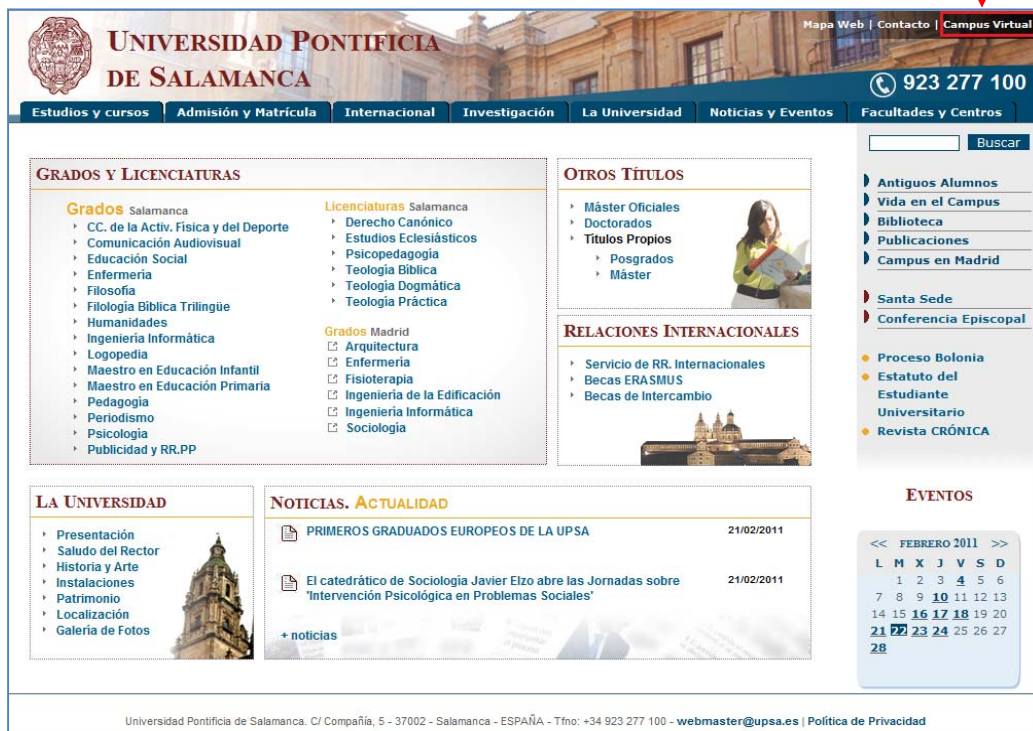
UNIVERSIDAD PONTIFICIA DE SALAMANCA

Mapa Web | Contacto | Campus Virtual

923 277 100

Estudios y cursos | Admisión y Matrícula | Internacional | Investigación | La Universidad | Noticias y Eventos | Facultades y Centros

Buscar

GRADOS Y LICENCIATURAS

Grados Salamanca
- CC. de la Activ. Física y del Deporte
- Comunicación Audiovisual
- Educación Social
- Enfermería
- Filosofía
- Filología Bíblica Trilingüe
- Humanidades
- Ingeniería Informática
- Logopedia
- Maestro en Educación Infantil
- Maestro en Educación Primaria
- Pedagogía
- Periodismo
- Psicología
- Publicidad y RR.PP

Licenciaturas Salamanca
- Derecho Canónico
- Estudios Eclesiásticos
- Psicopedagogía
- Teología Bíblica
- Teología Dogmática
- Teología Práctica

Grados Madrid
- Arquitectura
- Enfermería
- Fisioterapia
- Ingeniería de la Edificación
- Ingeniería Informática
- Sociología

OTROS TÍTULOS
- Máster Oficiales
- Doctorados
- Títulos Propios
  - Posgrados
  - Máster

RELACIONES INTERNACIONALES
- Servicio de RR. Internacionales
- Becas ERASMUS
- Becas de Intercambio

Antiguos Alumnos
Vida en el Campus
Biblioteca
Publicaciones
Campus en Madrid

Santa Sede
Conferencia Episcopal

Proceso Bolonia
Estatuto del Estudiante Universitario
Revista CRÓNICA

LA UNIVERSIDAD
- Presentación
- Saludo del Rector
- Historia y Arte
- Instalaciones
- Patrimonio
- Localización
- Galería de Fotos

NOTICIAS. ACTUALIDAD

PRIMEROS GRADUADOS EUROPEOS DE LA UPSA 21/02/2011

El catedrático de Sociología Javier Elzo abre las Jornadas sobre 'Intervención Psicológica en Problemas Sociales' 21/02/2011

+ noticias

EVENTOS

<< FEBRERO 2011 >>

| L | M | X | J | V | S | D |
|---|---|---|---|---|---|---|
| | 1 | 2 | 3 | 4 | 5 | 6 |
| 7 | 8 | 9 | 10 | 11 | 12 | 13 |
| 14 | 15 | 16 | 17 | 18 | 19 | 20 |
| 21 | 22 | 23 | 24 | 25 | 26 | 27 |
| 28 | | | | | | |

Universidad Pontificia de Salamanca. C/ Compañía, 5 - 37002 - Salamanca - ESPAÑA - Tfno: +34 923 277 100 - webmaster@upsa.es | Política de Privacidad